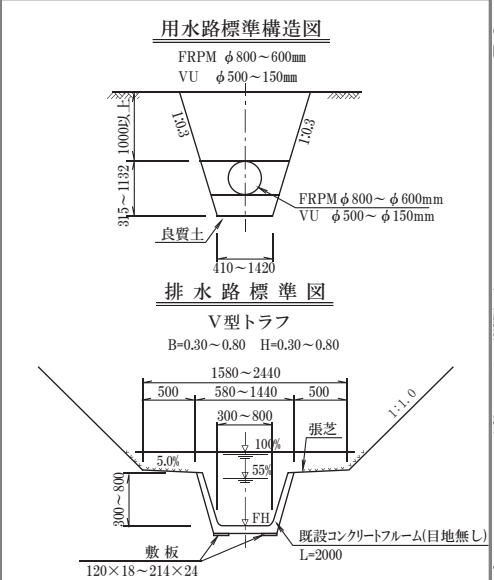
用水路標準構造図

FRPM φ800～600mm
VU φ500～150mm

1:0.3
1:0.3
1000以上
315～1132
FRPM φ800～φ600mm
VU φ500～φ150mm
良質土
410～1420

排 水 路 標 準 図

V型トラフ
B=0.30～0.80 H=0.30～0.80

1580～2440
500
580～1440
500
300～800
1:1.0
張芝
100%
55%
5.0%
300～800
FH
既設コンクリートフルーム(目地無し)
L=2000
敷 板
120×18～214×24